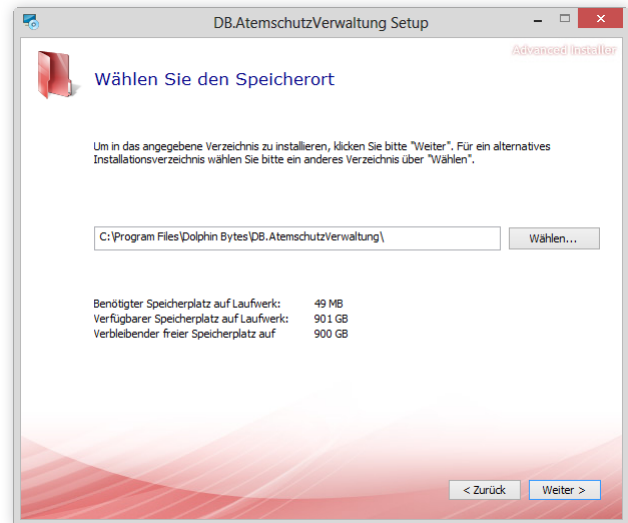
DB.AtemschutzVerwaltung Setup

Advanced Installer

Wählen Sie den Speicherort

Um in das angegebene Verzeichnis zu installieren, klicken Sie bitte "Weiter". Für ein alternatives Installationsverzeichnis wählen Sie bitte ein anderes Verzeichnis über "Wählen".

C:\Program Files\Dolphin Bytes\DB.AtemschutzVerwaltung\

Wählen...

| | |
|---|---|
| Benötigter Speicherplatz auf Laufwerk: | 49 MB |
| Verfügbarer Speicherplatz auf Laufwerk: | 901 GB |
| Verbleibender freier Speicherplatz auf | 900 GB |

< Zurück

Weiter >